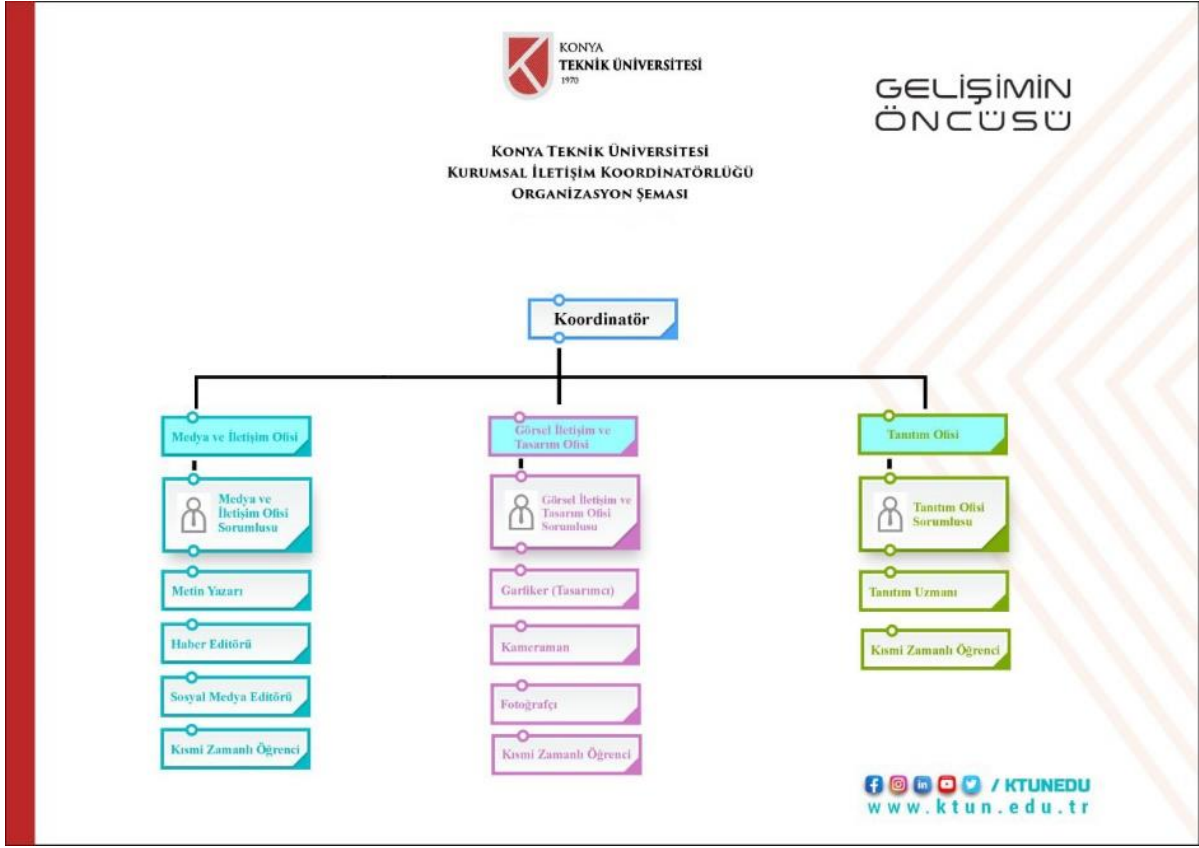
KONYA
TEKNİK ÜNİVERSİTESİ
1970

GELİŞİMİN
ÖNCÜSÜ

KONYA TEKNİK ÜNİVERSİTESİ
KURUMSAL İLETİŞİM KOORDİNATÖRLÜĞÜ
ORGANİZASYON ŞEMASI

Koordinatör

Medya ve İletişim Ofisi

Medya ve İletişim Ofisi Sorumlusu

Metin Yazarı

Haber Editörü

Sosyal Medya Editörü

Kısmi Zamanlı Öğrenci

Görsel İletişim ve Tasarım Ofisi

Görsel İletişim ve Tasarım Ofisi Sorumlusu

Garfiker (Tasarımcı)

Kameraman

Fotoğrafçı

Kısmi Zamanlı Öğrenci

Tanıtım Ofisi

Tanıtım Ofisi Sorumlusu

Tanıtım Uzmanı

Kısmi Zamanlı Öğrenci

/ KTUNEDU
www.ktun.edu.tr